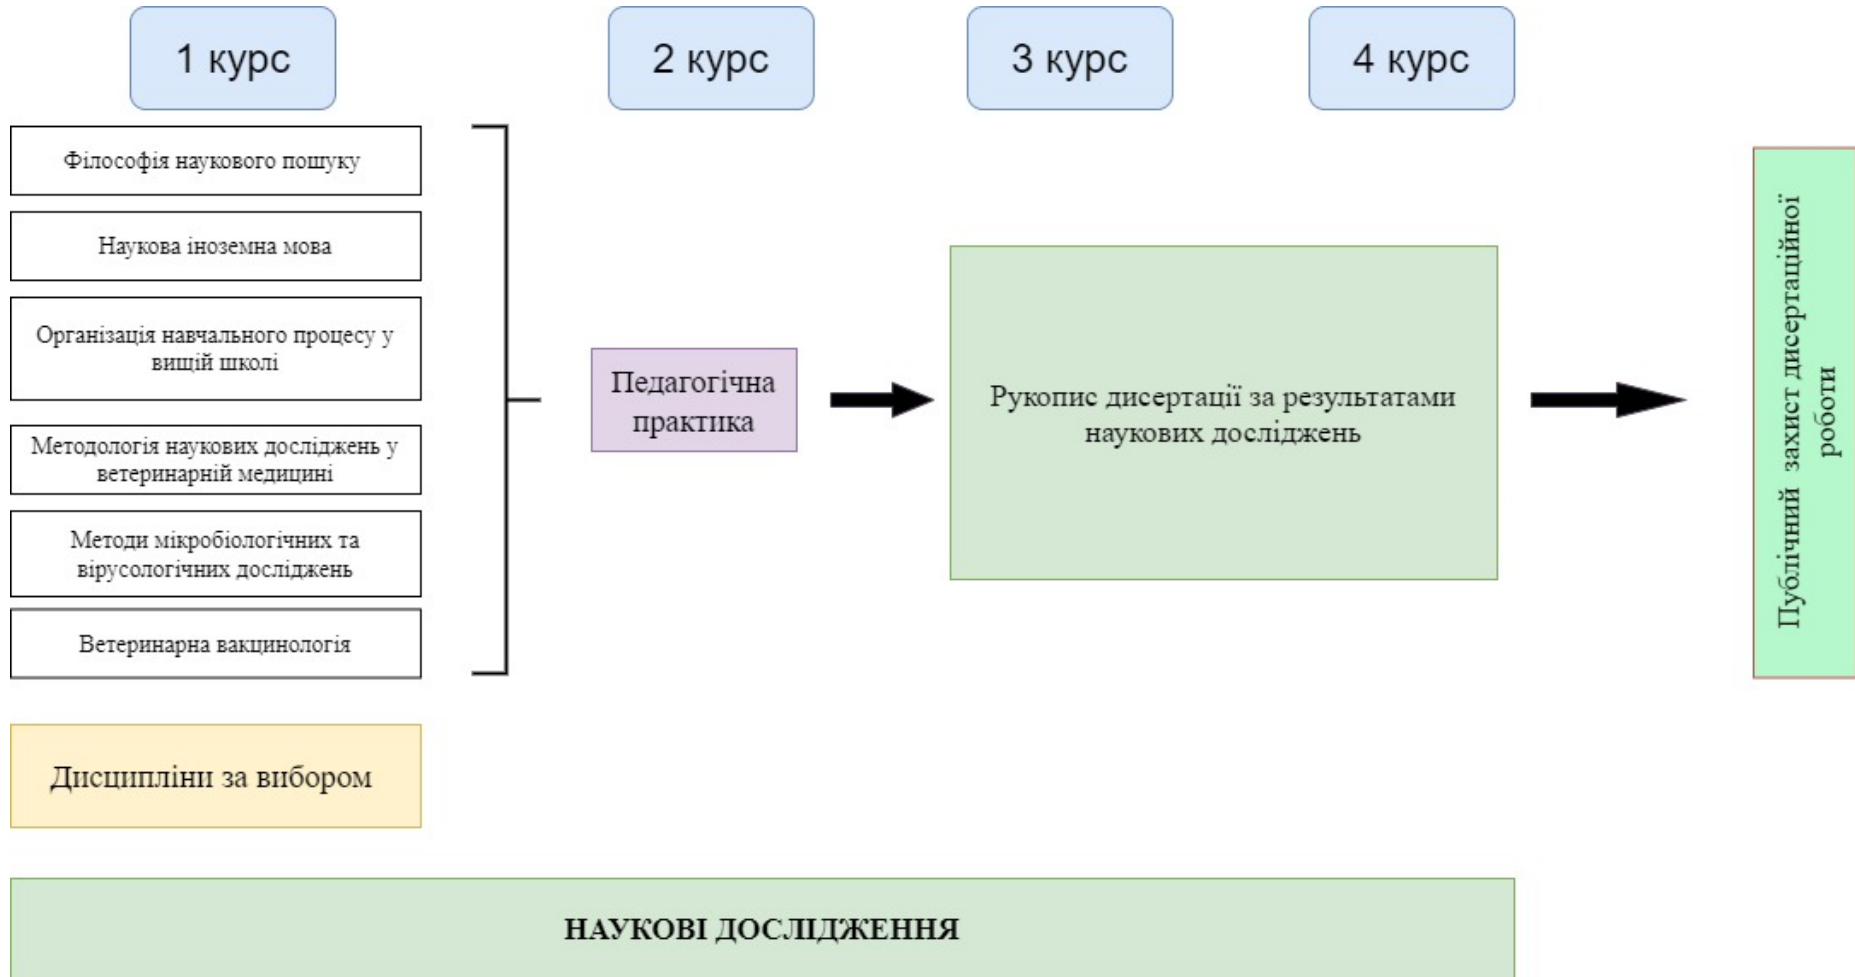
1 курс

2 курс

3 курс

4 курс

Філософія наукового пошуку

Наукова іноземна мова

Організація навчального процесу у вищій школі

Методологія наукових досліджень у ветеринарній медицині

Методи мікробіологічних та вірусологічних досліджень

Ветеринарна вакцинологія

Педагогічна практика

Рукопис дисертації за результатами наукових досліджень

Публічний захист дисертаційної роботи

Дисципліни за вибором

НАУКОВІ ДОСЛІДЖЕННЯ